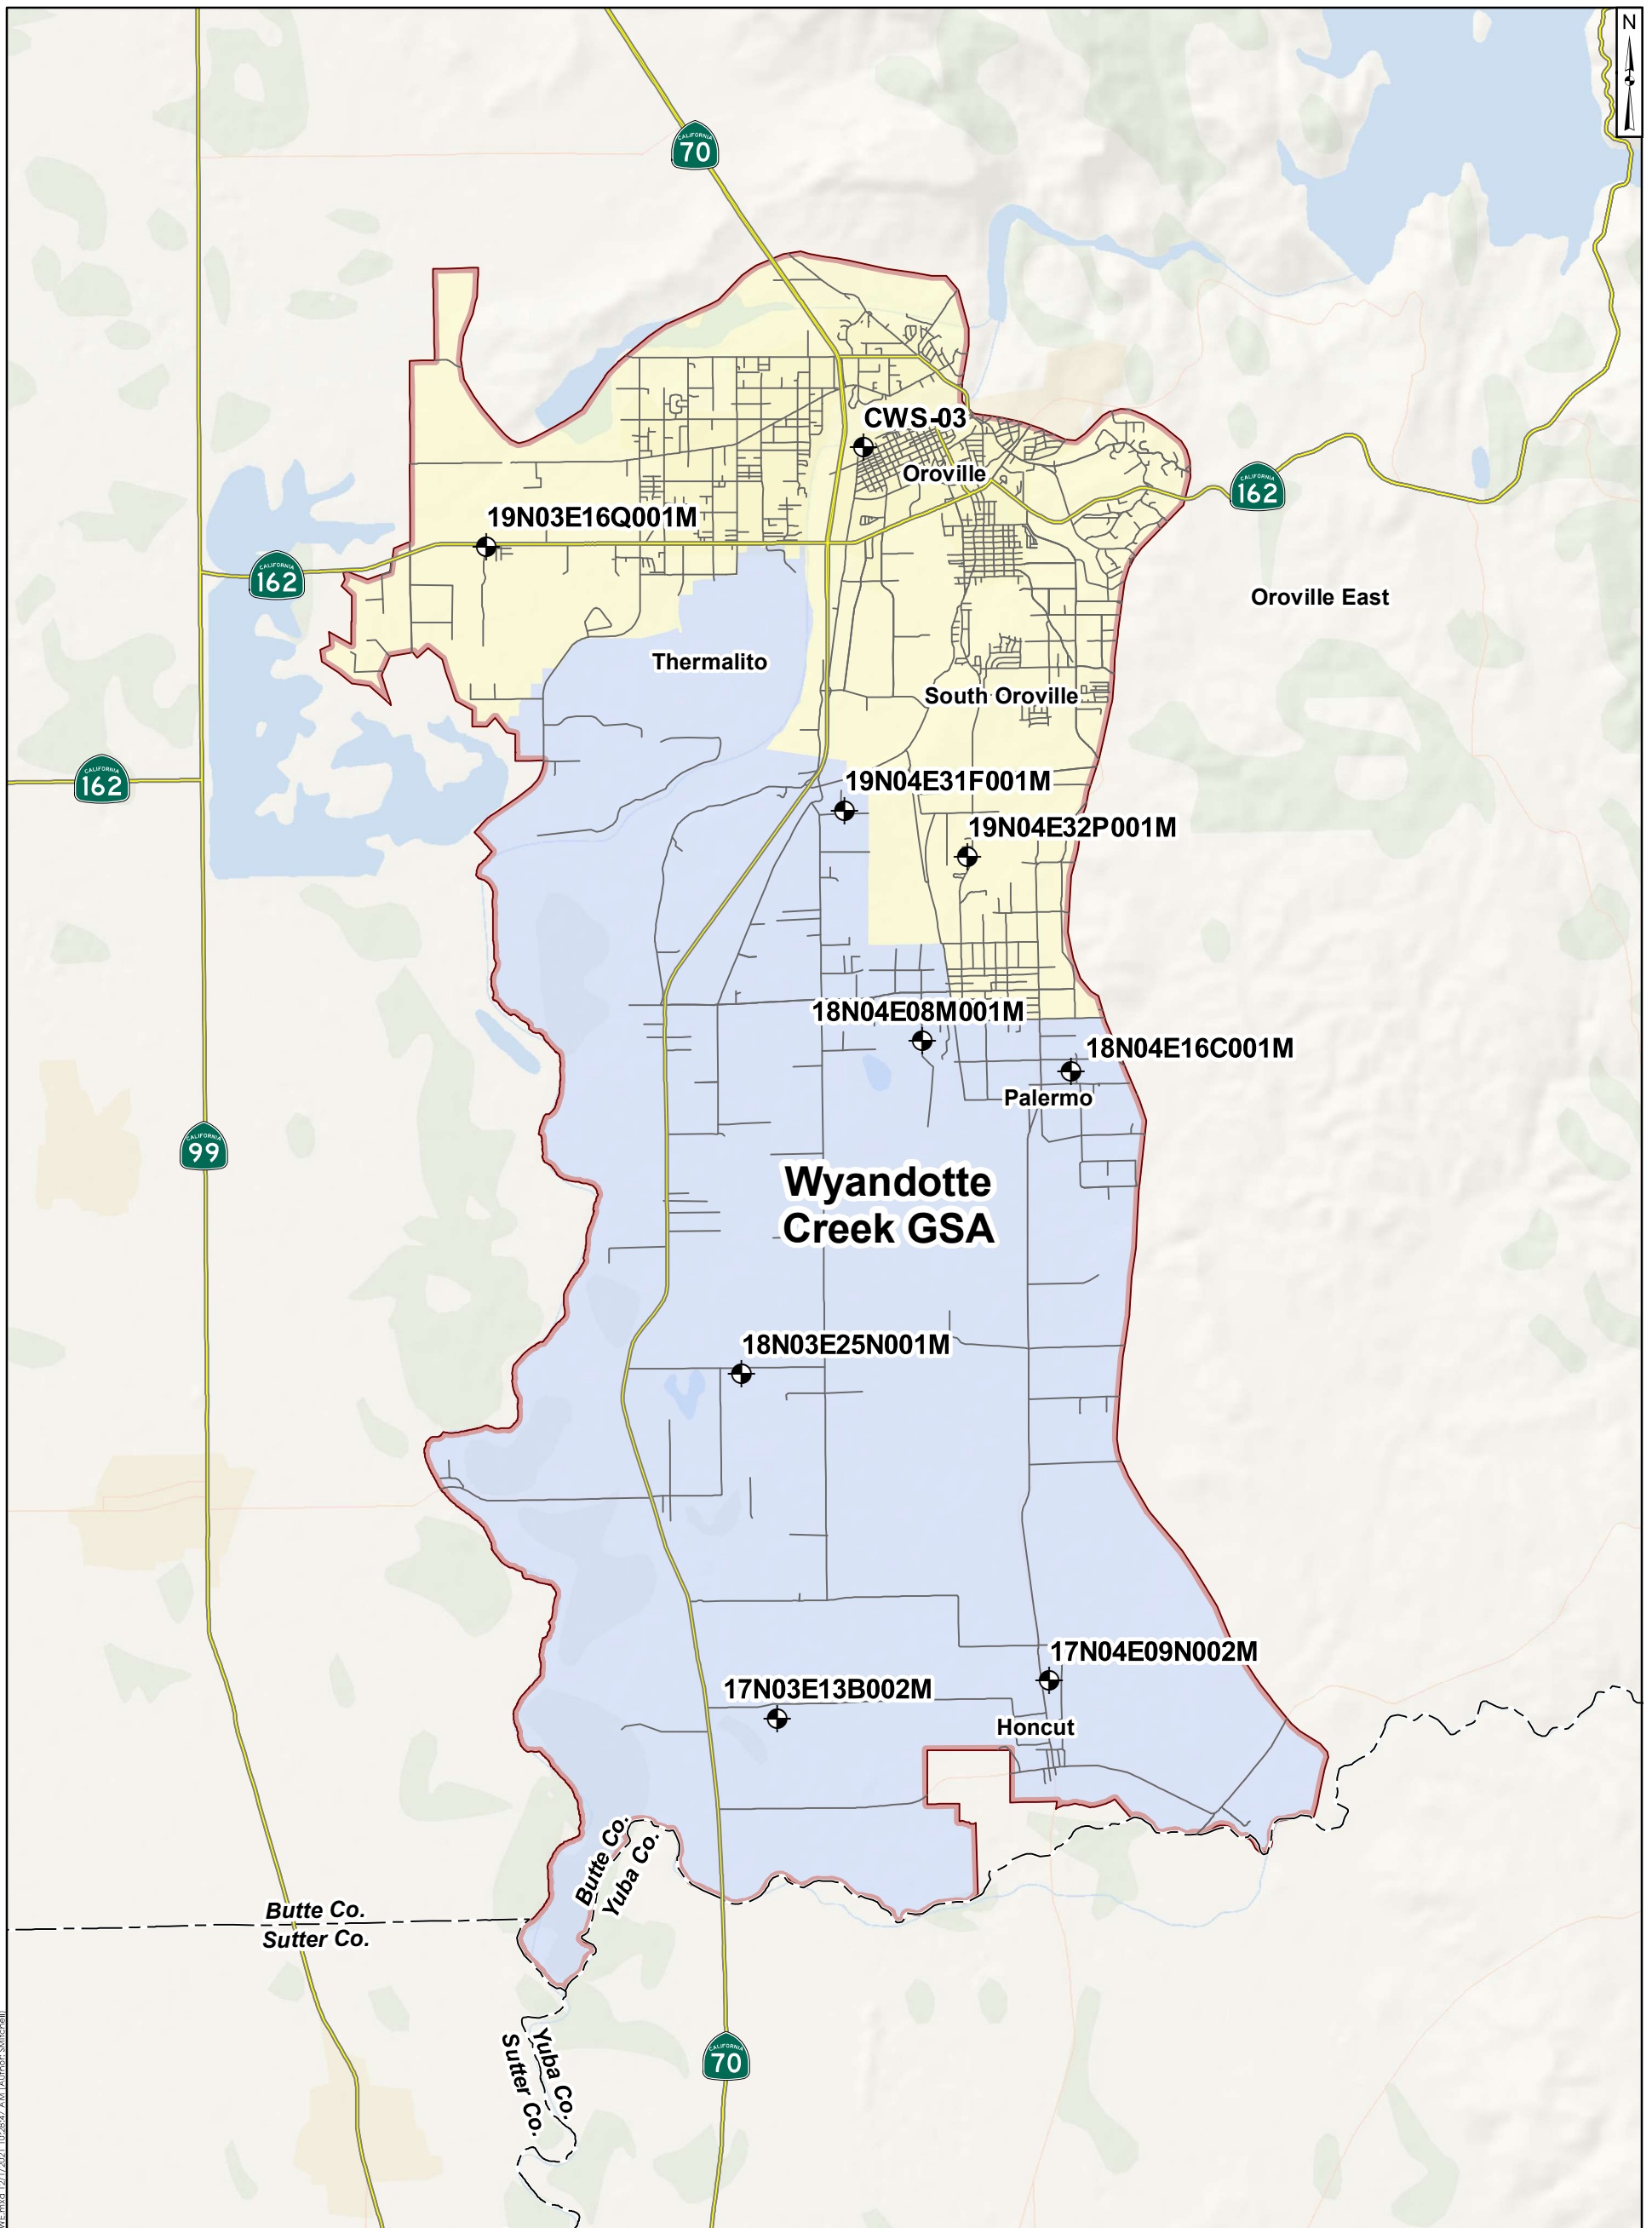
N

70

CWS-03

Oroville

162

19N03E16Q001M

162

Oroville East

Thermalito

South Oroville

162

19N04E31F001M

19N04E32P001M

18N04E08M001M

18N04E16C001M

Palermo

99

Wyandotte Creek GSA

18N03E25N001M

17N04E09N002M

17N03E13B002M

Honcut

Butte Co.

Yuba Co.

Butte Co.

Sutter Co.

70

Yuba Co.

Sutter Co.

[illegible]